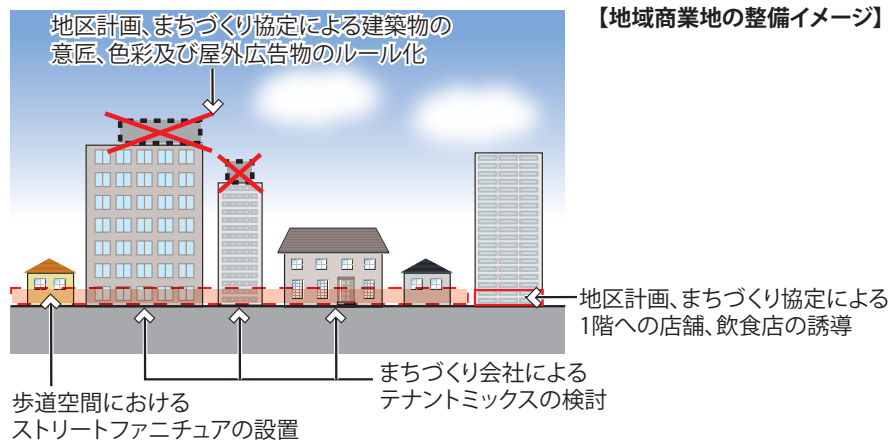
【地域商業地の整備イメージ】

地区計画、まちづくり協定による建築物の意匠、色彩及び屋外広告物のルール化

地区計画、まちづくり協定による1階への店舗、飲食店の誘導

まちづくり会社によるテナントミックスの検討

歩道空間におけるストリートファニチュアの設置